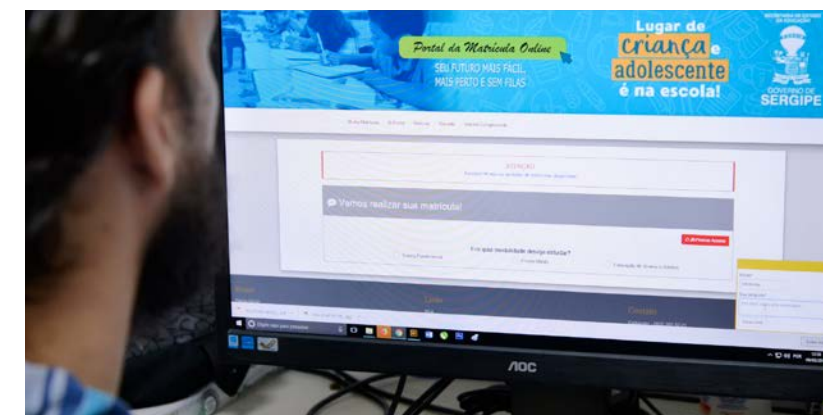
Portal da Matrícula Online
SEU FUTURO MAIS FÁCIL, MAIS PERTO E SEM FILAS

Lugar de criança e adolescente é na escola!

GOVERNO DE SERGIPE

ATENÇÃO

Vamos realizar sua matrícula!

Em qual modalidade deseja estudar?

Ensino Fundamental
Ensino Médio

AOC